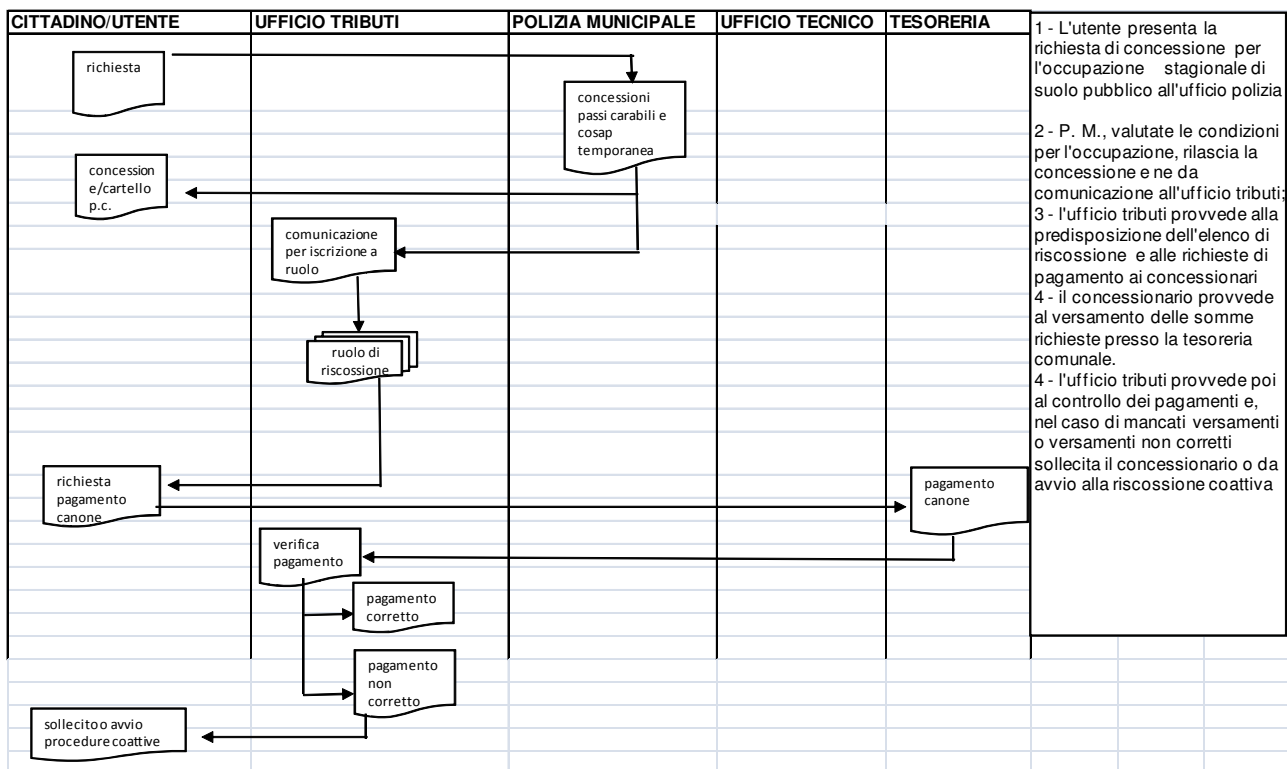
| CITTADINO/UTENTE | UFFICIO TRIBUTI | POLIZIA MUNICIPALE | UFFICIO TECNICO | TESORERIA |
|---|---|---|---|---|

richiesta

concessioni passi carabili e cosap temporanea

concession e/cartello p.c.

comunicazione per iscrizione a ruolo

ruolo di riscossione

richiesta pagamento canone

pagamento canone

verifica pagamento

pagamento corretto

pagamento non corretto

sollecito o avvio procedure coattive

1 - L'utente presenta la richiesta di concessione per l'occupazione stagionale di suolo pubblico all'ufficio polizia

2 - P. M., valutate le condizioni per l'occupazione, rilascia la concessione e ne da comunicazione all'ufficio tributi;
3 - l'ufficio tributi provvede alla predisposizione dell'elenco di riscossione e alle richieste di pagamento ai concessionari
4 - il concessionario provvede al versamento delle somme richieste presso la tesoreria comunale.
4 - l'ufficio tributi provvede poi al controllo dei pagamenti e, nel caso di mancati versamenti o versamenti non corretti sollecita il concessionario o da avvio alla riscossione coattiva